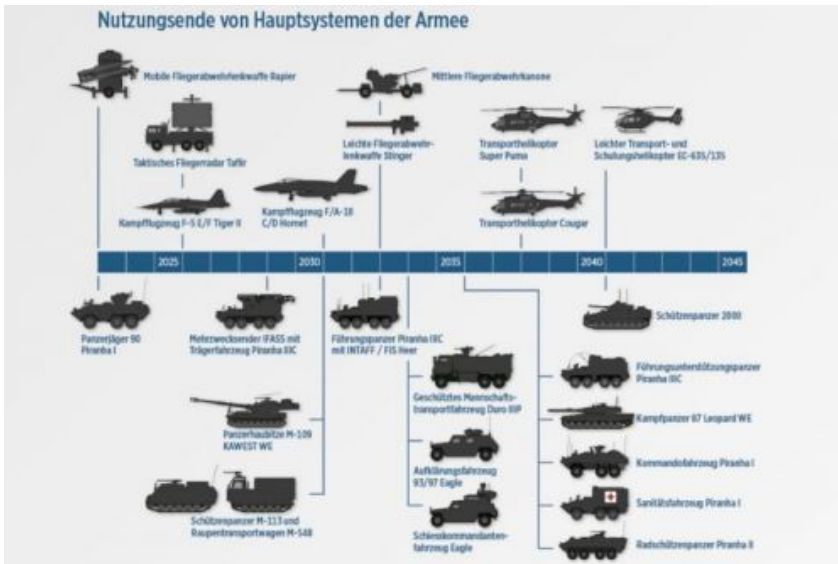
Nutzungsende von Hauptsystemen der Armee

Mobile Fliegerabwehrlenkwaffe Rapier

Mittlere Fliegerabwehrkanone

Taktisches Fliegerradar Taflir

Leichte Fliegerabwehrlenkwaffe Stinger

Transporthelikopter Super Puma

Leichter Transport- und Schulungshelikopter EC-635/135

Kampfflugzeug F-5 E/F Tiger II

Kampfflugzeug F/A-18 C/D Hornet

Transporthelikopter Cougar

2025

2030

2035

2040

2045

Panzerjäger 90 Piranha I

Mehrzweckwerfer IFASS mit Trägerfahrzeug Piranha IIIC

Führungspanzer Piranha IIIC mit INTAFF / FIS Heer

Schützenpanzer 2000

Geschütztes Mannschaftstransportfahrzeug Duro IIIP

Führungsunterstützungspanzer Piranha IIIC

Panzerhaubitze M-109 KAWEST WE

Kampfpanzer 87 Leopard WE

Aufklärungsfahrzeug 93/97 Eagle

Kommandofahrzeug Piranha I

Sanitätsfahrzeug Piranha I

Schützenpanzer M-113 und Raupentransportwagen M-548

Schiesskommandantenfahrzeug Eagle

Radschützenpanzer Piranha II